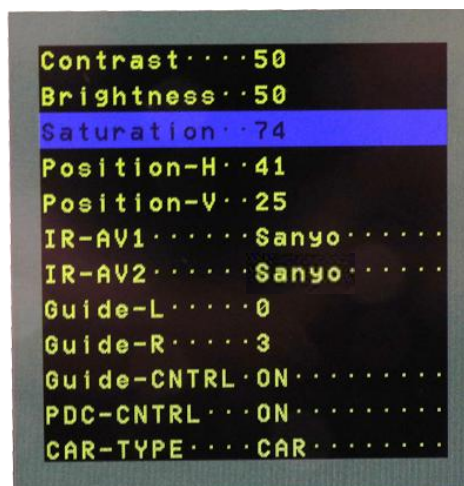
Contrast····50
Brightness··50
Saturation··74
Position-H··41
Position-V··25
IR-AV1·······Sanyo·······
IR-AV2·······Sanyo·······
Guide-L······0
Guide-R······3
Guide-CNTRL·ON··········
PDC-CNTRL···ON··········
CAR-TYPE····CAR·········